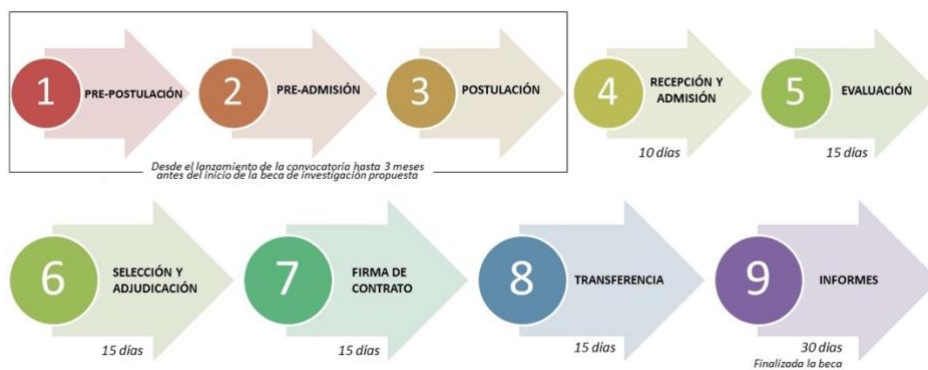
1 PRE-POSTULACIÓN

2 PRE-ADMISIÓN

3 POSTULACIÓN

Desde el lanzamiento de la convocatoria hasta 3 meses antes del inicio de la beca de investigación propuesta

4 RECEPCIÓN Y ADMISIÓN

10 días

5 EVALUACIÓN

15 días

6 SELECCIÓN Y ADJUDICACIÓN

15 días

7 FIRMA DE CONTRATO

15 días

8 TRANSFERENCIA

15 días

9 INFORMES

30 días
Finalizada la beca